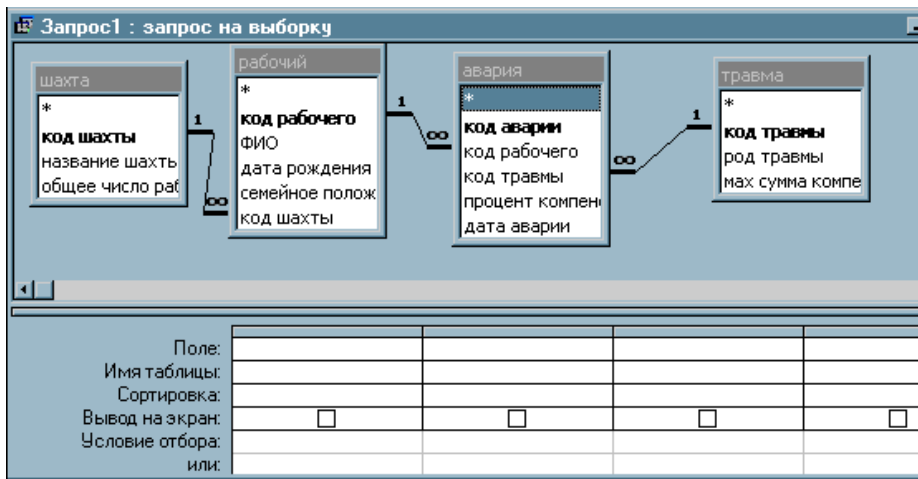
Запрос1 : запрос на выборку

шахта
*
код шахты
название шахть
общее число раб

рабочий
*
код рабочего
ФИО
дата рождения
семейное полож
код шахты

авария
*
код аварии
код рабочего
код травмы
процент компен
дата аварии

травма
*
код травмы
род травмы
мах сумма компе

1 ∞ 1 ∞ 1 ∞

| Поле: | | | | |
|---|---|---|---|---|
| Имя таблицы: | | | | |
| Сортировка: | | | | |
| Вывод на экран: | ☐ | ☐ | ☐ | ☐ |
| Условие отбора: | | | | |
| или: | | | | |